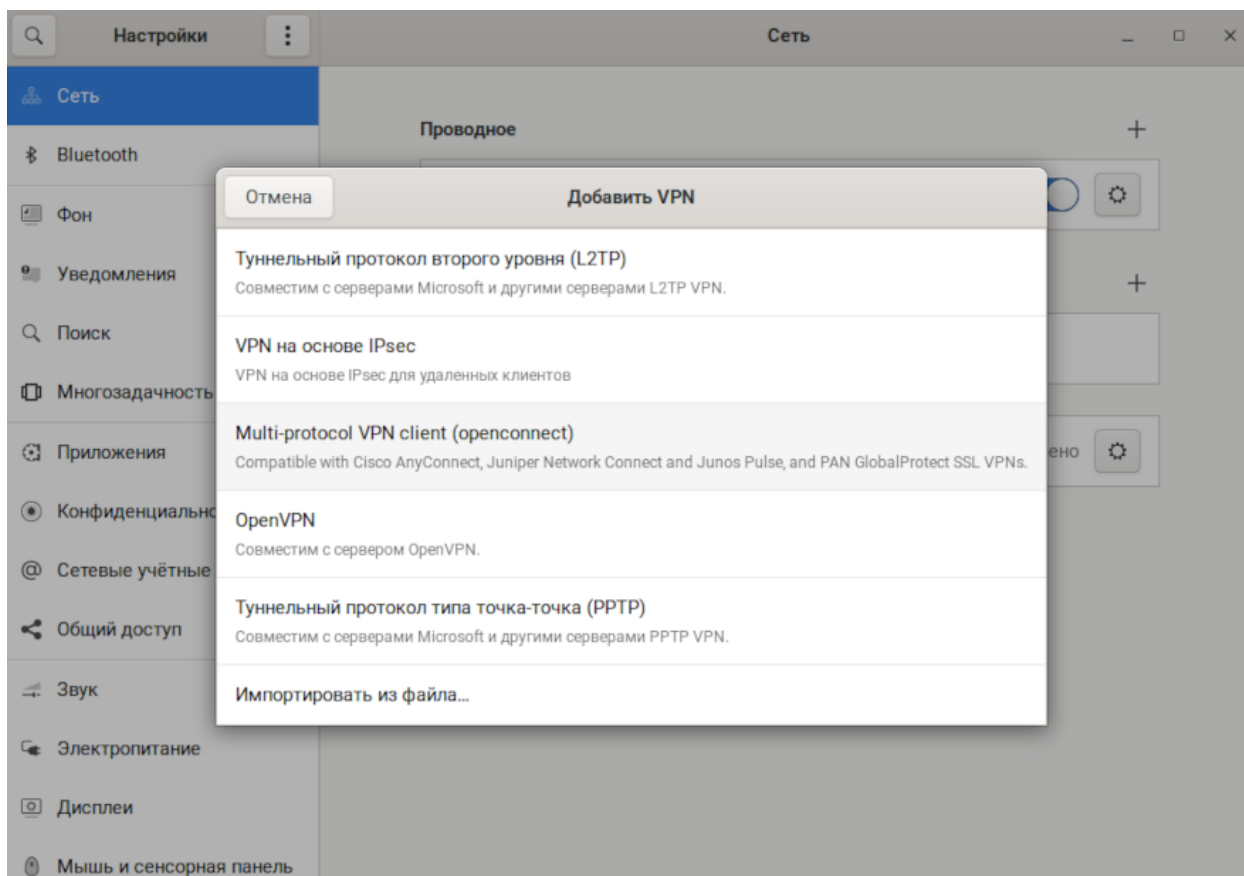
Настройки

Сеть

Сеть
Bluetooth
Фон
Уведомления
Поиск
Многозадачность
Приложения
Конфиденциальнс
Сетевые учётные
Общий доступ
Звук
Электропитание
Дисплеи
Мышь и сенсорная панель

Проводное
+
+
ено

Отмена
Добавить VPN

Туннельный протокол второго уровня (L2TP)
Совместим с серверами Microsoft и другими серверами L2TP VPN.

VPN на основе IPsec
VPN на основе IPsec для удаленных клиентов

Multi-protocol VPN client (openconnect)
Compatible with Cisco AnyConnect, Juniper Network Connect and Junos Pulse, and PAN GlobalProtect SSL VPNs.

OpenVPN
Совместим с сервером OpenVPN.

Туннельный протокол типа точка-точка (PPTP)
Совместим с серверами Microsoft и другими серверами PPTP VPN.

Импортировать из файла...